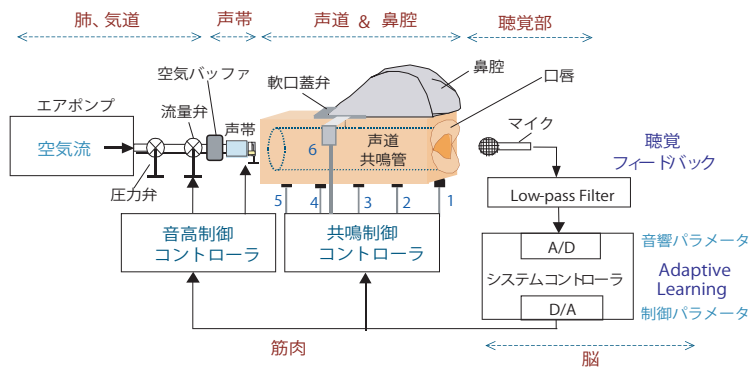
肺、気道

声帯

声道 & 鼻腔

聴覚部

鼻腔

口唇

軟口蓋弁

空気バッファ

エアポンプ

流量弁

声帯

空気流

声道
共鳴管

6

マイク

聴覚
フィードバック

圧力弁

5 4 3 2 1

Low-pass Filter

音高制御
コントローラ

共鳴制御
コントローラ

A/D

音響パラメータ

システムコントローラ

Adaptive
Learning

D/A

制御パラメータ

筋肉

脳